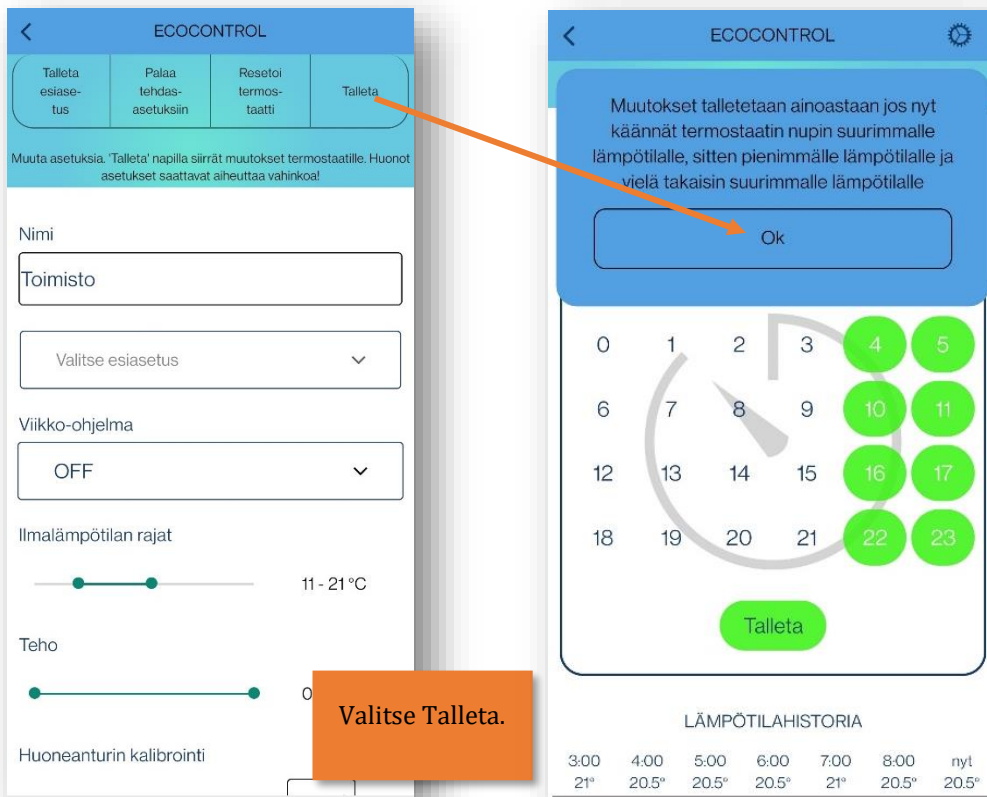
ECOCONTROL

Talleta esiasetus

Palaa tehdasasetuksiin

Resetoi termostaatti

Talleta

Muuta asetuksia. 'Talleta' napilla siirrät muutokset termostaatille. Huonot asetukset saattavat aiheuttaa vahinkoa!

Nimi

Toimisto

Valitse esiasetus

Viikko-ohjelma

OFF

Ilmalämpötilan rajat

11 - 21 °C

Teho

0

Huoneanturin kalibrointi

Valitse Talleta.

ECOCONTROL

Muutokset talletetaan ainoastaan jos nyt käännät termostaatin nupin suurimmalle lämpötilalle, sitten pienimmälle lämpötilalle ja vielä takaisin suurimmalle lämpötilalle

Ok

| 0 | 1 | 2 | 3 | 4 | 5 |
|---|---|---|---|---|---|
| 6 | 7 | 8 | 9 | 10 | 11 |
| 12 | 13 | 14 | 15 | 16 | 17 |
| 18 | 19 | 20 | 21 | 22 | 23 |

Talleta

LÄMPÖTILAHISTORIA

| 3:00 | 4:00 | 5:00 | 6:00 | 7:00 | 8:00 | nyt |
|---|---|---|---|---|---|---|
| 21° | 20.5° | 20.5° | 20.5° | 21° | 20.5° | 20.5° |